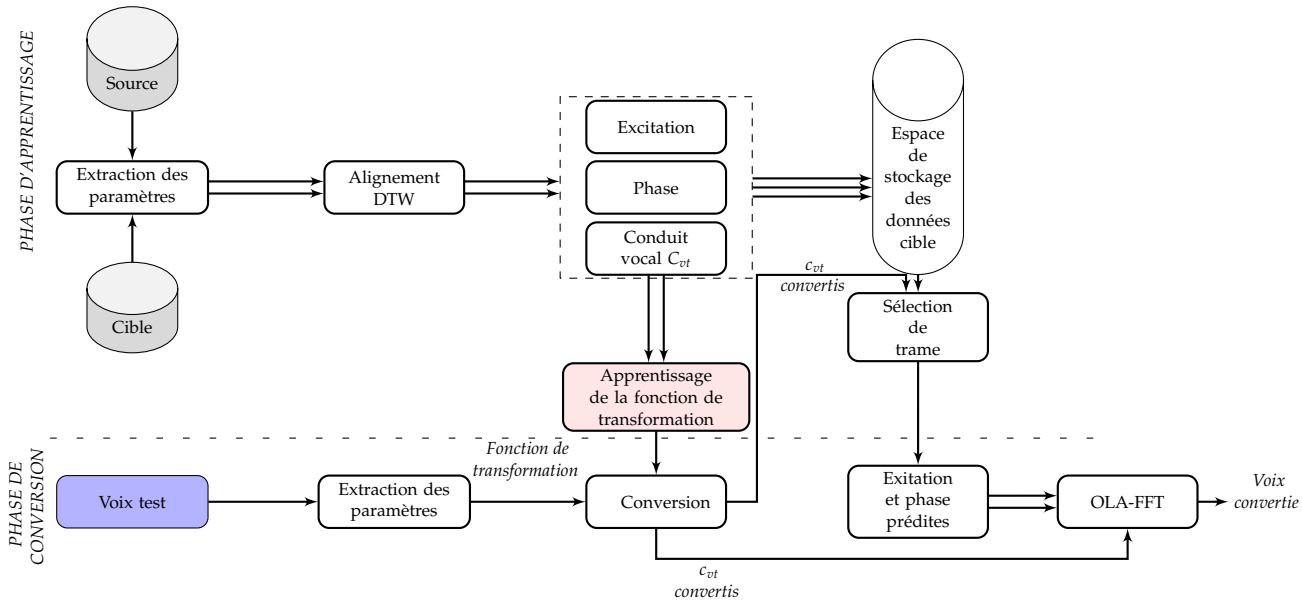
PHASE D'APPRENTISSAGE

Source

Extraction des paramètres

Cible

Alignement DTW

Excitation

Phase

Conduit vocal $C_{vt}$

Espace de stockage des données cible

$c_{vt}$ convertis

Sélection de trame

Apprentissage de la fonction de transformation

PHASE DE CONVERSION

Fonction de transformation

Voix test

Extraction des paramètres

Conversion

Exitation et phase prédites

OLA-FFT

Voix convertie

$c_{vt}$ convertis